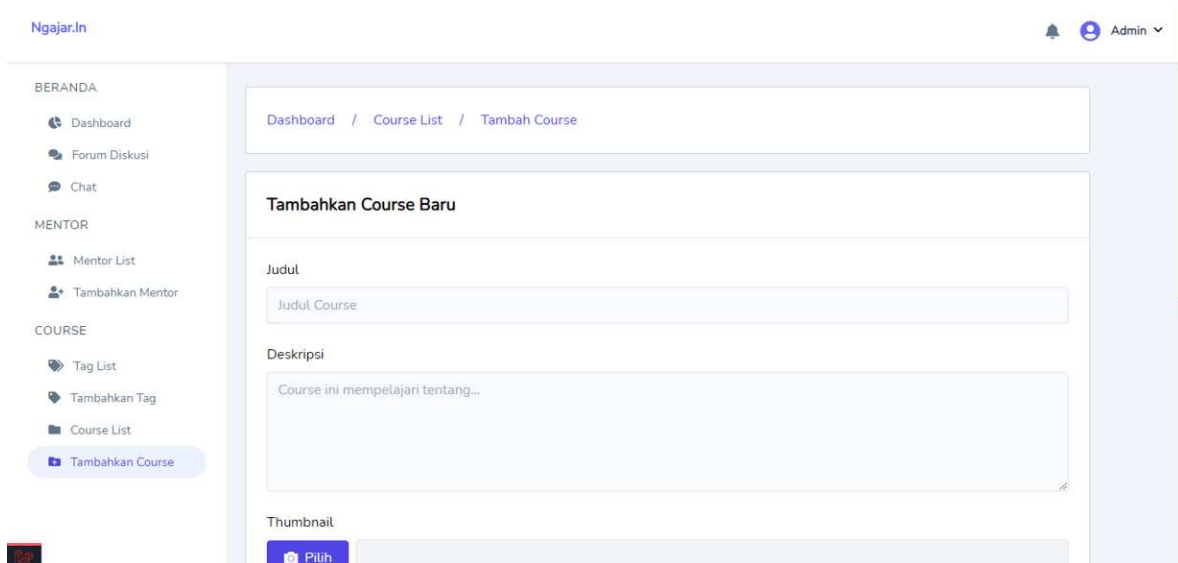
Ngajar.In

Admin

BERANDA

Dashboard

Forum Diskusi

Chat

MENTOR

Mentor List

Tambahkan Mentor

COURSE

Tag List

Tambahkan Tag

Course List

Tambahkan Course

Dashboard / Course List / Tambah Course

Tambahkan Course Baru

Judul

Judul Course

Deskripsi

Course ini mempelajari tentang...

Thumbnail

Pilih